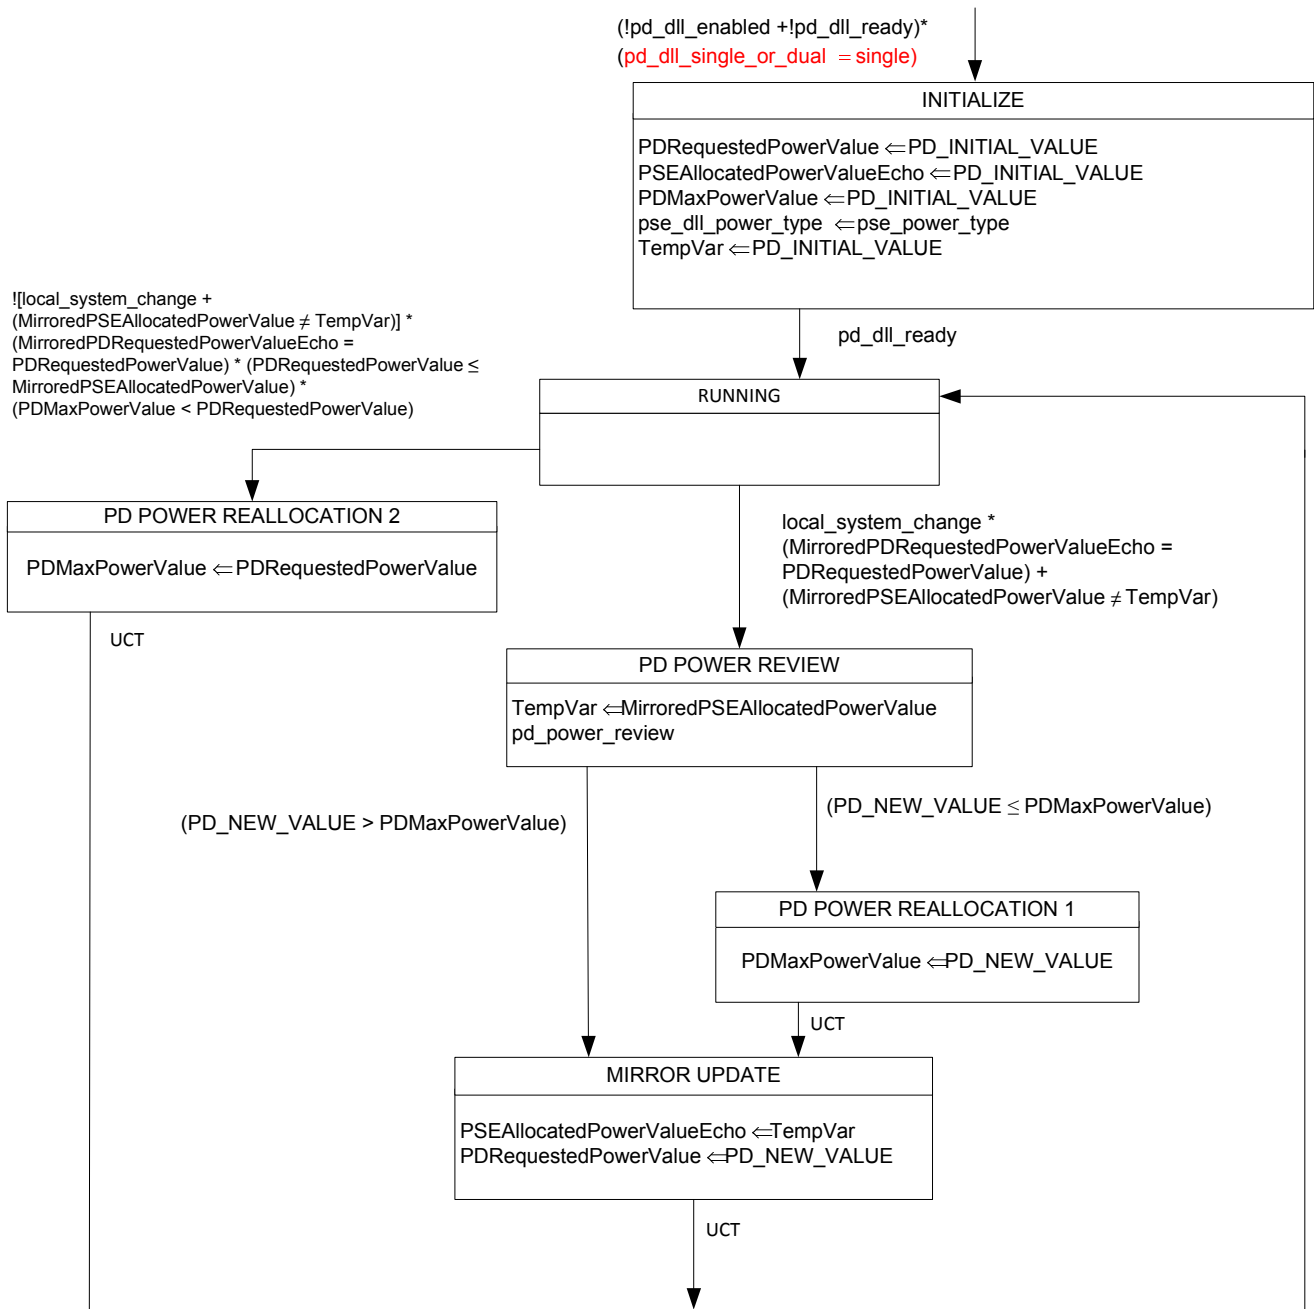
(!pd_dll_enabled +!pd_dll_ready)*
(pd_dll_single_or_dual = single)

INITIALIZE

PDRequestedPowerValue $\Leftarrow$PD_INITIAL_VALUE
PSEAllocatedPowerValueEcho $\Leftarrow$PD_INITIAL_VALUE
PDMaxPowerValue $\Leftarrow$PD_INITIAL_VALUE
pse_dll_power_type $\Leftarrow$pse_power_type
TempVar $\Leftarrow$PD_INITIAL_VALUE

pd_dll_ready

![local_system_change + (MirroredPSEAllocatedPowerValue $\neq$ TempVar)] * (MirroredPDRequestedPowerValueEcho = PDRequestedPowerValue) * (PDRequestedPowerValue $\leq$ MirroredPSEAllocatedPowerValue) * (PDMaxPowerValue < PDRequestedPowerValue)

RUNNING

PD POWER REALLOCATION 2

PDMaxPowerValue $\Leftarrow$PDRequestedPowerValue

UCT

local_system_change * (MirroredPDRequestedPowerValueEcho = PDRequestedPowerValue) + (MirroredPSEAllocatedPowerValue $\neq$ TempVar)

PD POWER REVIEW

TempVar $\Leftarrow$MirroredPSEAllocatedPowerValue
pd_power_review

(PD_NEW_VALUE > PDMaxPowerValue)

(PD_NEW_VALUE $\leq$ PDMaxPowerValue)

PD POWER REALLOCATION 1

PDMaxPowerValue $\Leftarrow$PD_NEW_VALUE

UCT

MIRROR UPDATE

PSEAllocatedPowerValueEcho $\Leftarrow$TempVar
PDRequestedPowerValue $\Leftarrow$PD_NEW_VALUE

UCT